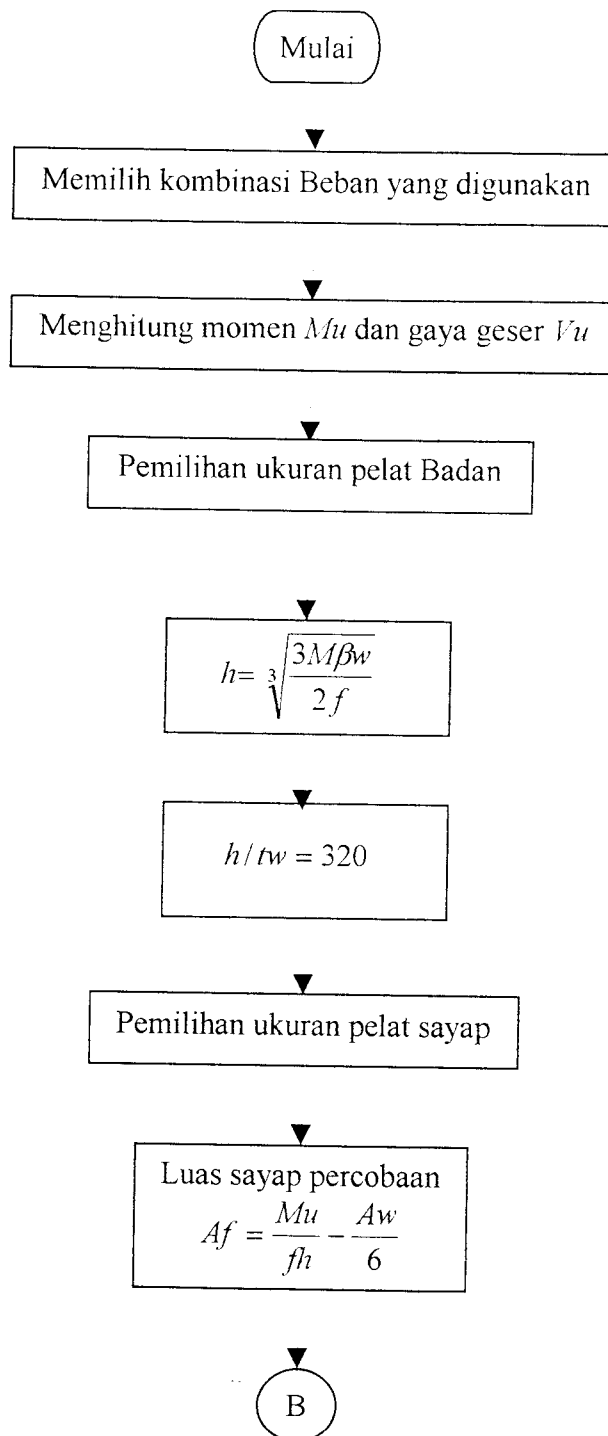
Mulai

Memilih kombinasi Beban yang digunakan

Menghitung momen $Mu$ dan gaya geser $Vu$

Pemilihan ukuran pelat Badan

$h = \sqrt[3]{\frac{3M\beta w}{2f}}$

$h/tw = 320$

Pemilihan ukuran pelat sayap

Luas sayap percobaan
$Af = \frac{Mu}{fh} - \frac{Aw}{6}$

B